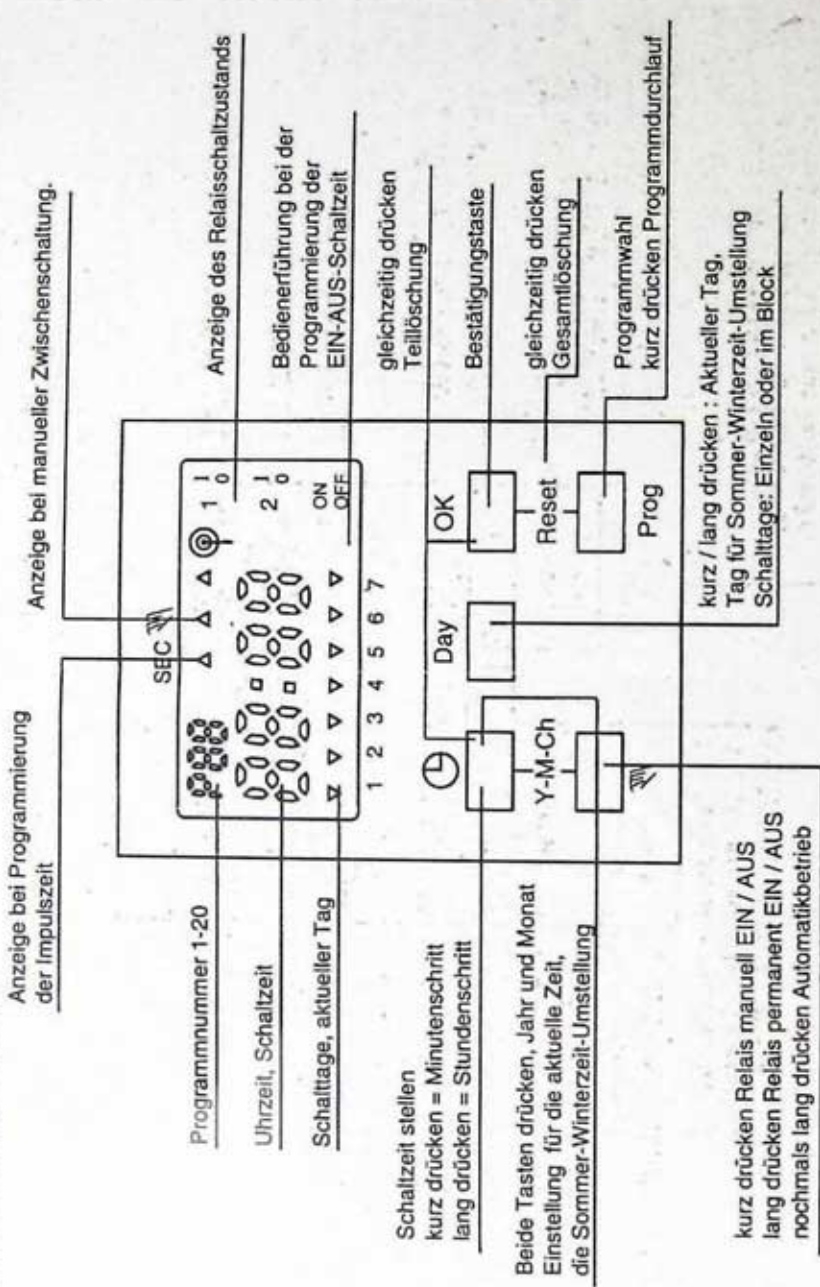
Anzeige bei Programmierung der Impulszeit

Anzeige bei manueller Zwischenschaltung.

Anzeige des Relaisschaltzustands

Bedienerführung bei der Programmierung der EIN-AUS-Schaltzeit

gleichzeitig drücken Teillöschung

Bestätigungstaste

gleichzeitig drücken Gesamtlöschung

Programmwahl kurz drücken Programmdurchlauf

Programmnummer 1-20

Uhrzeit, Schaltzeit

Schalttage, aktueller Tag

SEC

1 2 3 4 5 6 7

1
0

2
0

ON
OFF

Day

OK

Reset

Prog

Y-M-Ch

Schaltzeit stellen
kurz drücken = Minutenschritt
lang drücken = Stundenschritt

Beide Tasten drücken, Jahr und Monat Einstellung für die aktuelle Zeit, die Sommer-Winterzeit-Umstellung

kurz / lang drücken : Aktueller Tag, Tag für Sommer-Winterzeit-Umstellung Schalttage: Einzeln oder im Block

kurz drücken Relais manuell EIN / AUS
lang drücken Relais permanent EIN / AUS
nochmals lang drücken Automatikbetrieb